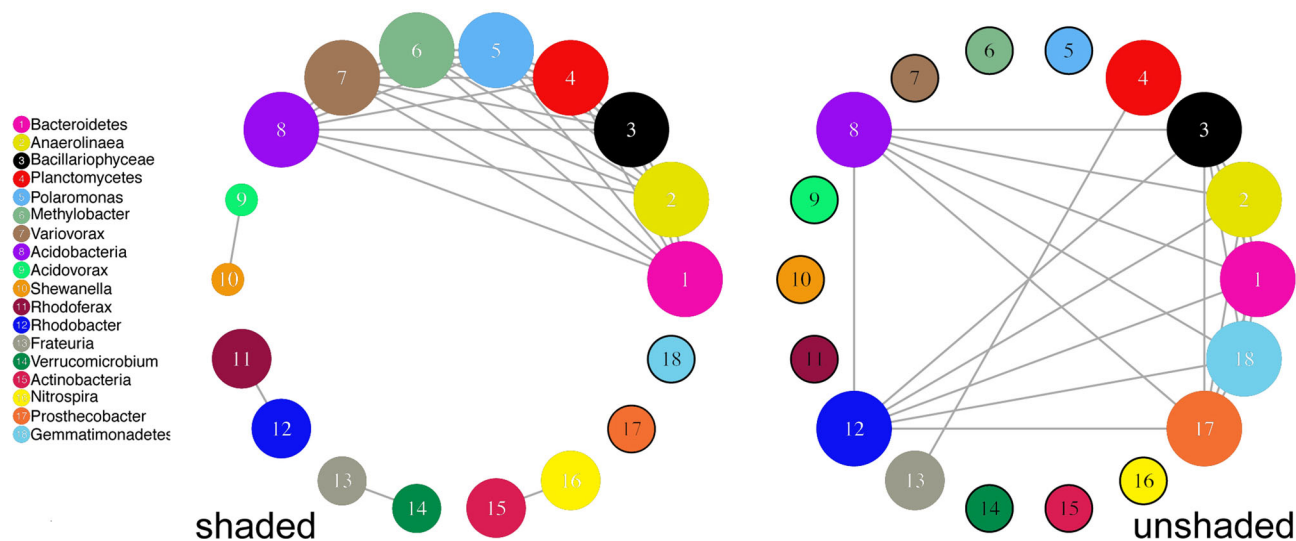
1 Bacteroidetes
2 Anaerolinaea
3 Bacillariophyceae
4 Planctomycetes
5 Polaromonas
6 Methylobacter
7 Variovorax
8 Acidobacteria
9 Acidovorax
10 Shewanella
11 Rhodoferax
12 Rhodobacter
13 Frateuria
14 Verrucomicrobium
15 Actinobacteria
16 Nitrospira
17 Prosthecobacter
18 Gemmatimonadetes

6 5 7 4 8 3 2 9 10 1 18 11 17 12 16 13 14 15

shaded

6 5 7 4 8 3 9 2 10 1 11 18 12 17 16 13 14 15

unshaded